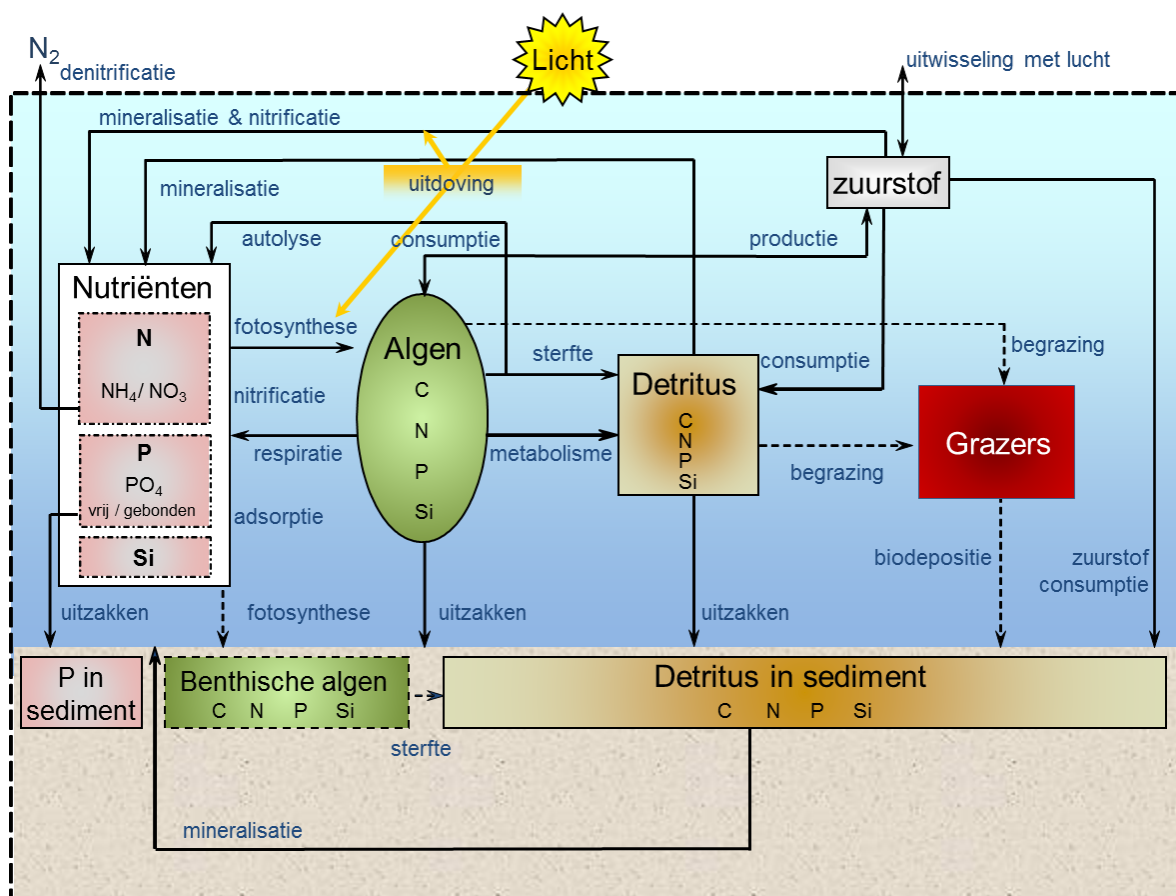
$N_2$ denitrificatie

Licht

uitwisseling met lucht

mineralisatie & nitrificatie

mineralisatie

uitdoving

zuurstof

autolyse

consumptie

productie

Nutriënten

N

$NH_4$/ $NO_3$

P

$PO_4$

vrij / gebonden

Si

fotosynthese

Algen

C

N

P

Si

sterfte

Detritus

C

N

P

Si

consumptie

begrazing

Grazers

nitrificatie

respiratie

metabolisme

begrazing

adsorptie

biodepositie

zuurstof consumptie

uitzakken

fotosynthese

uitzakken

uitzakken

P in sediment

Benthische algen

C N P Si

Detritus in sediment

C N P Si

sterfte

mineralisatie